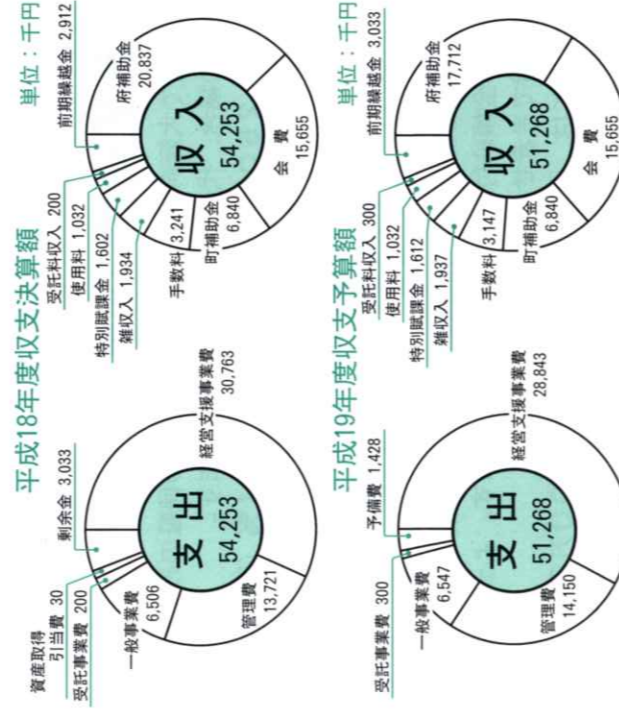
平成18年度収支決算額

単位：千円

支出
54,253

資産取得引当費 30
受託事業費 200
一般事業費 6,506
剰余金 3,033
経営支援事業費 30,763
管理費 13,721

収入
54,253

前期繰越金 2,912
府補助金 20,837
受託料収入 200
使用料 1,032
特別賦課金 1,602
雑収入 1,934
手数料 3,241
町補助金 6,840
会費 15,655

平成19年度収支予算額

単位：千円

支出
51,268

受託事業費 300
一般事業費 6,547
予備費 1,428
経営支援事業費 28,843
管理費 14,150

収入
51,268

前期繰越金 3,033
府補助金 17,712
受託料収入 300
使用料 1,032
特別賦課金 1,612
雑収入 1,937
手数料 3,147
町補助金 6,840
会費 15,655